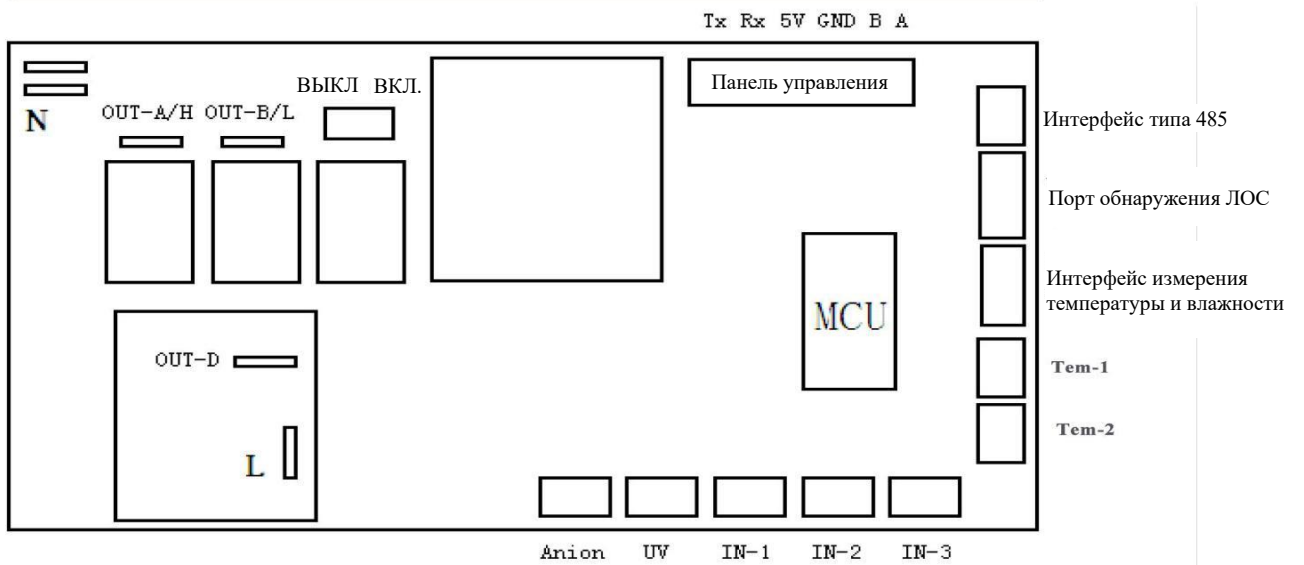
Tx Rx 5V GND B A

N

OUT-A/H OUT-B/L

ВЫКЛ ВКЛ.

Панель управления

Интерфейс типа 485

Порт обнаружения ЛОС

Интерфейс измерения температуры и влажности

MCU

OUT-D

L

Tem-1

Tem-2

Anion UV IN-1 IN-2 IN-3